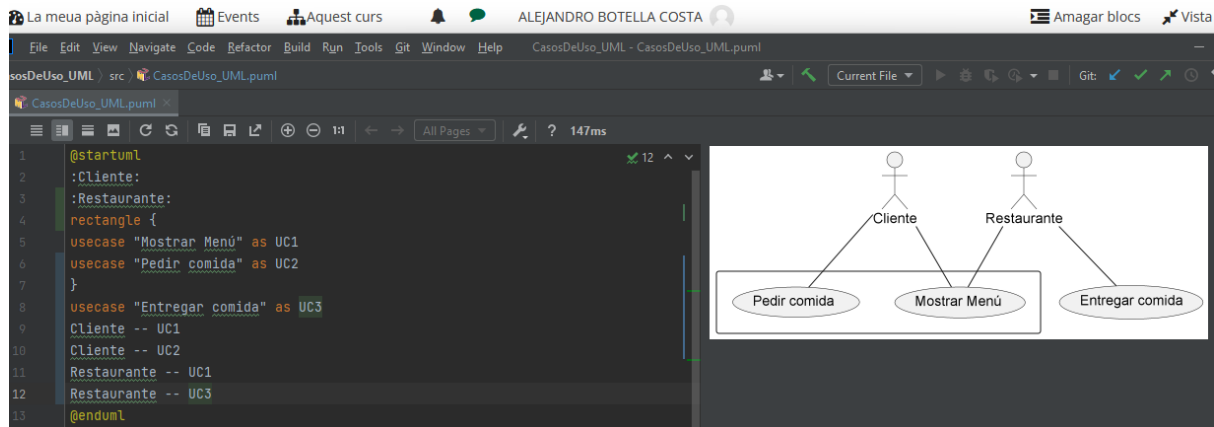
La meua pàgina inicial Events Aquest curs ALEJANDRO BOTELLA COSTA Amagar blocs Vista

File Edit View Navigate Code Refactor Build Run Tools Git Window Help CasosDeUso_UML - CasosDeUso_UML.puml

sosDeUso_UML 〉 src 〉 CasosDeUso_UML.puml

Current File ▾ Git:

CasosDeUso_UML.puml ×

1:1 All Pages ▾ ? 147ms

1 @startuml
2 :Cliente:
3 :Restaurante:
4 rectangle {
5 usecase "Mostrar Menú" as UC1
6 usecase "Pedir comida" as UC2
7 }
8 usecase "Entregar comida" as UC3
9 Cliente -- UC1
10 Cliente -- UC2
11 Restaurante -- UC1
12 Restaurante -- UC3
13 @enduml

✔12 ^ ˅

Cliente
Restaurante
Pedir comida
Mostrar Menú
Entregar comida